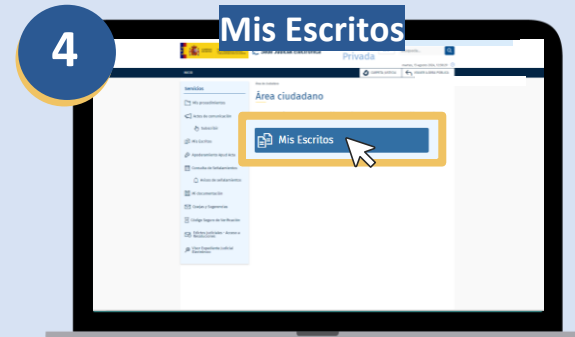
4

Mis Escritos

Sede Judicial Electrónica

Privada

Servicios

Mis procedimientos

Actos de comunicación

Subsción

Mis Escritos

Área ciudadano

Mis Escritos

Mi documentación

Quejas y Sugerencias

Código Seguro de Verificación